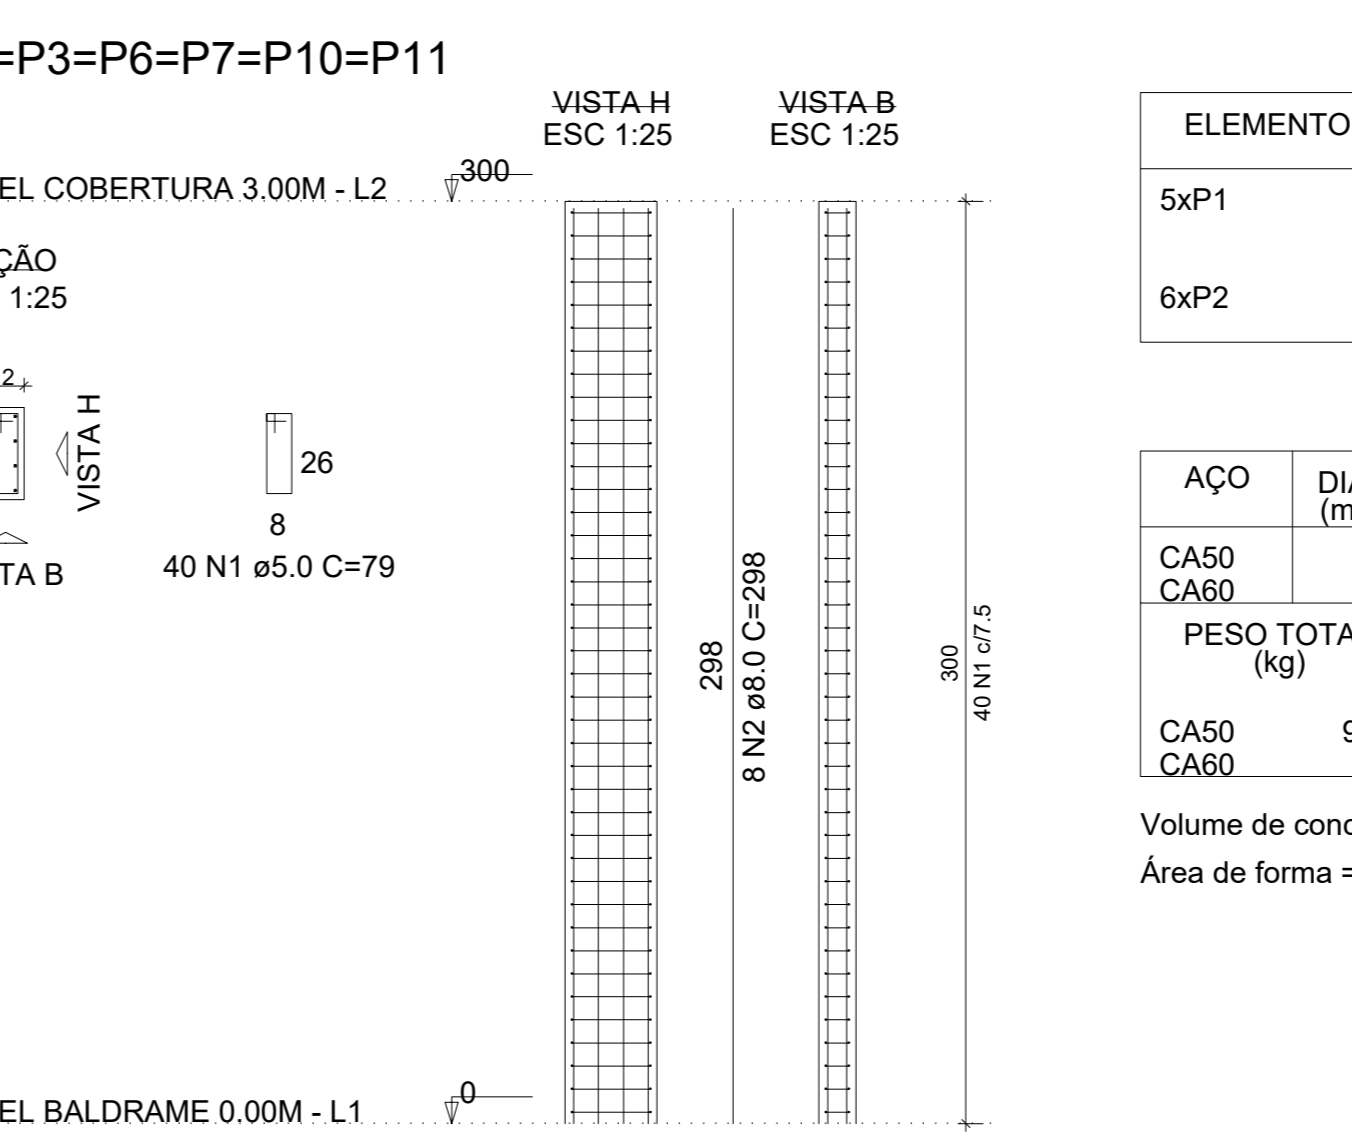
=P3=P6=P7=P10=P11

VISTA H
ESC 1:25

VISTA B
ESC 1:25

EL COBERTURA 3.00M - L2

300

ÇÃO
1:25

2

VISTA H

26

8

40 N1 ø5.0 C=79

TA B

298

8 N2 ø8.0 C=298

300

40 N1 c/7.5

EL BALDRAME 0.00M - L1

0

| ELEMENTO |
|---|
| 5xP1 |
| 6xP2 |

| AÇO | DI (m |
|---|---|
| CA50 CA60 | |
| PESO TOTA (kg) | |
| CA50 CA60 | 9 |

Volume de conc

Área de forma =